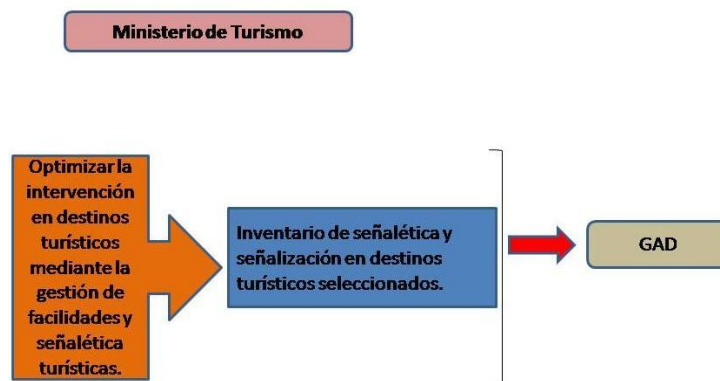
Ministerio de Turismo

Optimizar la intervención en destinos turísticos mediante la gestión de facilidades y señalética turísticas.

Inventario de señalética y señalización en destinos turísticos seleccionados.

GAD